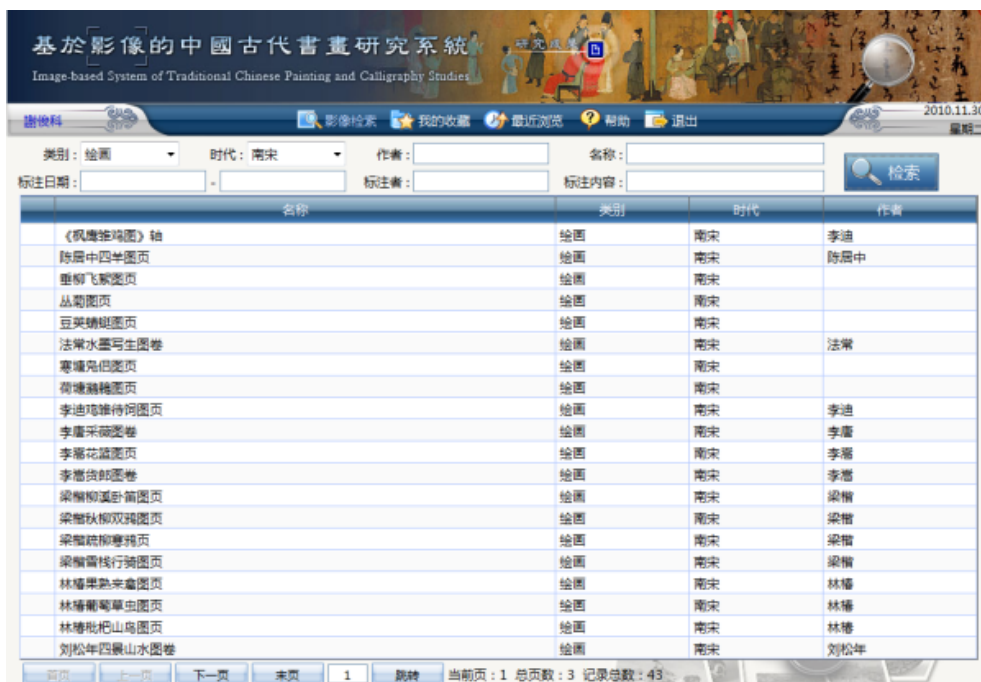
基於影像的中國古代書畫研究系統

Image-based System of Traditional Chinese Painting and Calligraphy Studies

研究成果

谢煦科

影像检索　我的收藏　最近浏览　帮助　退出

2010.11.30
星期二

类别：绘画　时代：南宋　作者：　名称：
标注日期：　-　标注者：　标注内容：

检索

| | 名称 | 类别 | 时代 | 作者 |
|---|---|---|---|---|
| | 《枫鹰雉鸡图》轴 | 绘画 | 南宋 | 李迪 |
| | 陈居中四羊图页 | 绘画 | 南宋 | 陈居中 |
| | 垂柳飞絮图页 | 绘画 | 南宋 | |
| | 丛菊图页 | 绘画 | 南宋 | |
| | 豆荚蜻蜓图页 | 绘画 | 南宋 | |
| | 法常水墨写生图卷 | 绘画 | 南宋 | 法常 |
| | 寒塘凫侣图页 | 绘画 | 南宋 | |
| | 荷塘鸂鶒图页 | 绘画 | 南宋 | |
| | 李迪鸡雏待饲图页 | 绘画 | 南宋 | 李迪 |
| | 李唐采薇图卷 | 绘画 | 南宋 | 李唐 |
| | 李嵩花篮图页 | 绘画 | 南宋 | 李嵩 |
| | 李嵩货郎图卷 | 绘画 | 南宋 | 李嵩 |
| | 梁楷柳溪卧笛图页 | 绘画 | 南宋 | 梁楷 |
| | 梁楷秋柳双鸦图页 | 绘画 | 南宋 | 梁楷 |
| | 梁楷疏柳寒鸦图页 | 绘画 | 南宋 | 梁楷 |
| | 梁楷雪栈行骑图页 | 绘画 | 南宋 | 梁楷 |
| | 林椿果熟来禽图页 | 绘画 | 南宋 | 林椿 |
| | 林椿葡萄草虫图页 | 绘画 | 南宋 | 林椿 |
| | 林椿枇杷山鸟图页 | 绘画 | 南宋 | 林椿 |
| | 刘松年四景山水图卷 | 绘画 | 南宋 | 刘松年 |

首页　上一页　下一页　末页　1　跳转　当前页：1 总页数：3 记录总数：43